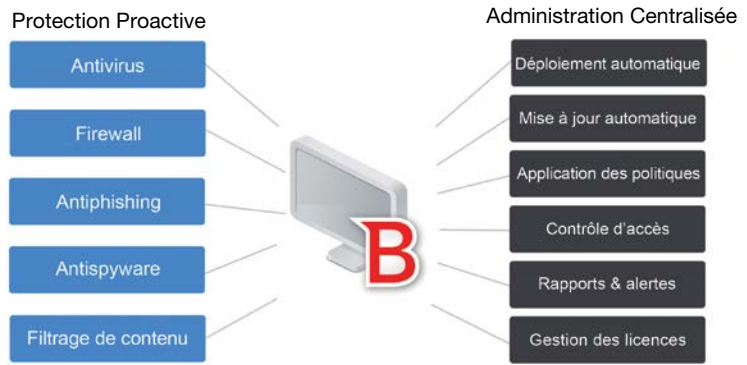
Protection Proactive

Antivirus

Firewall

Antiphishing

Antispyware

Filtrage de contenu

Administration Centralisée

Déploiement automatique

Mise à jour automatique

Application des politiques

Contrôle d'accès

Rapports & alertes

Gestion des licences

B